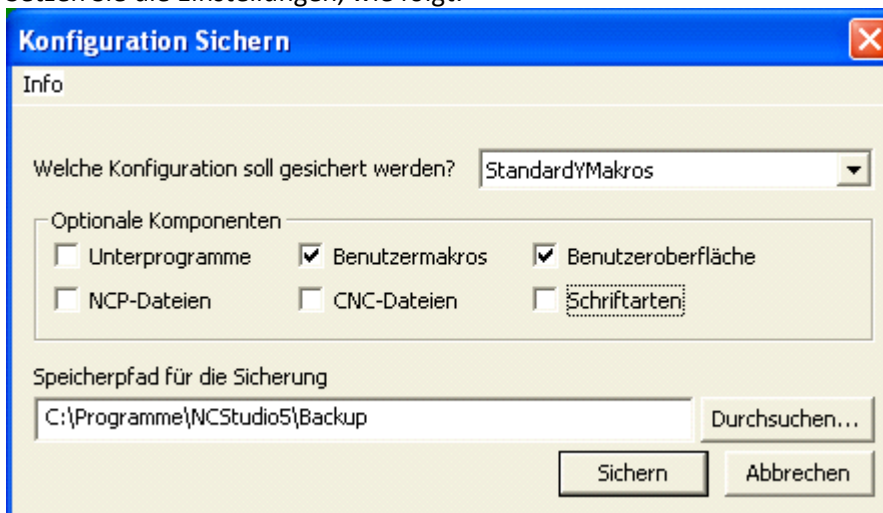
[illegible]

Konfiguration Sichern

Info

Welche Konfiguration soll gesichert werden? StandardYMakros

Optionale Komponenten

Unterprogramme
Benutzermakros
Benutzeroberfläche
NCP-Dateien
CNC-Dateien
Schriftarten

Speicherpfad für die Sicherung

C:\Programme\NCStudio5\Backup

Durchsuchen...

Sichern

Abbrechen